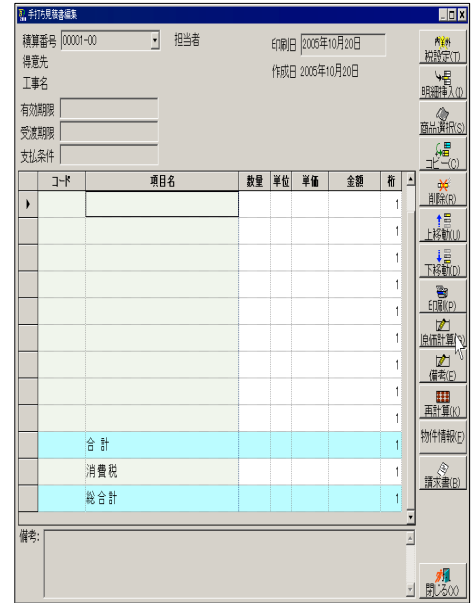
手打ち見積書編集

積算番号 00001-00 担当者
得意先
工事名
有効期限
受渡期限
支払条件

印刷日 2005年10月20日
作成日 2005年10月20日

| コード | 項目名 | 数量 | 単位 | 単価 | 金額 | 桁 |
|---|---|---|---|---|---|---|
| | | | | | | 1 |
| | | | | | | 1 |
| | | | | | | 1 |
| | | | | | | 1 |
| | | | | | | 1 |
| | | | | | | 1 |
| | | | | | | 1 |
| | | | | | | 1 |
| | | | | | | 1 |
| | 合 計 | | | | | 1 |
| | 消費税 | | | | | 1 |
| | 総合計 | | | | | 1 |

備考:

粗設定(T)
明細挿入(I)
商品選択(S)
コピー(C)
削除(R)
上移動(U)
下移動(D)
印刷(P)
原価計算
備考(E)
再計算(K)
物件情報(F)
請求書(B)
閉じる(X)